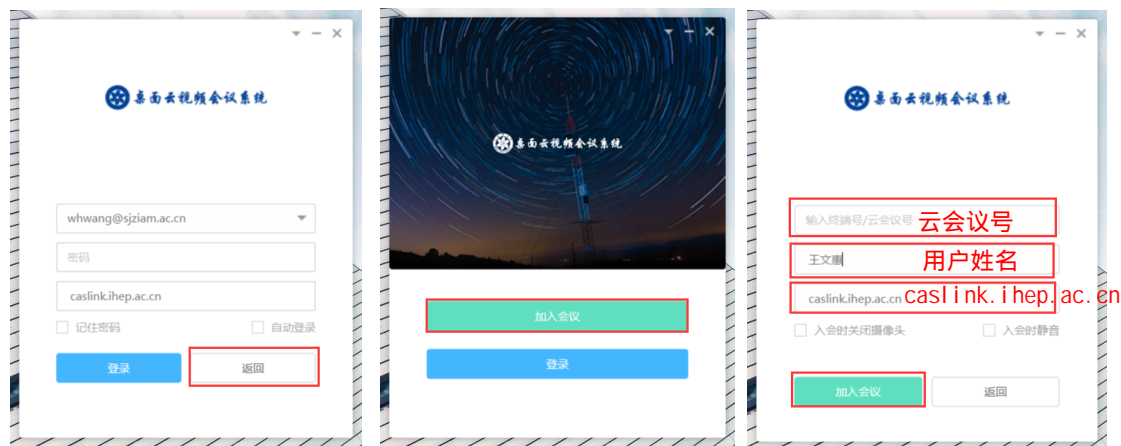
桌面云视频会议系统

whwang@sjziam.ac.cn

密码

caslink.ihep.ac.cn

记住密码

自动登录

登录

返回

桌面云视频会议系统

加入会议

登录

桌面云视频会议系统

输入终端号/云会议号

云会议号

王文庸

用户姓名

caslink.ihep.ac.cn

caslink.ihep.ac.cn

入会时关闭摄像头

入会时静音

加入会议

返回